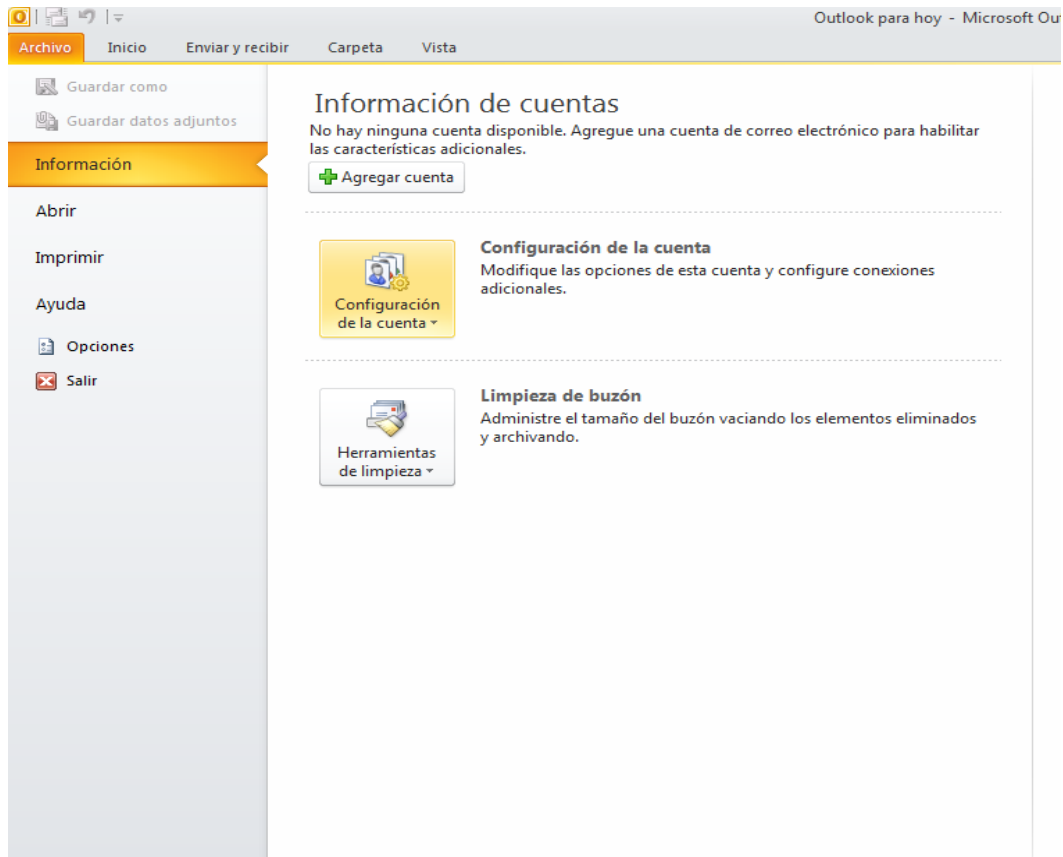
Outlook para hoy - Microsoft Out

Archivo Inicio Enviar y recibir Carpeta Vista

Guardar como
Guardar datos adjuntos
Información
Abrir
Imprimir
Ayuda
Opciones
Salir

Información de cuentas
No hay ninguna cuenta disponible. Agregue una cuenta de correo electrónico para habilitar las características adicionales.

Agregar cuenta

Configuración de la cuenta

Configuración de la cuenta
Modifique las opciones de esta cuenta y configure conexiones adicionales.

Herramientas de limpieza

Limpieza de buzón
Administre el tamaño del buzón vaciando los elementos eliminados y archivando.